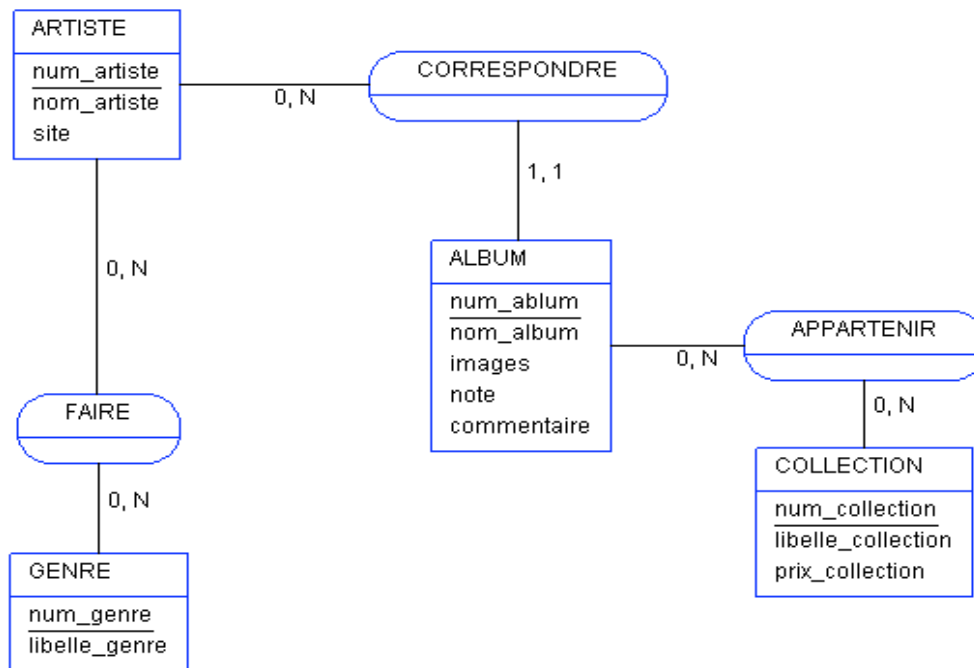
ARTISTE
num_artiste
nom_artiste
site

0, N

CORRESPONDRE

1, 1

ALBUM
num_ablum
nom_album
images
note
commentaire

0, N

APPARTENIR

0, N

COLLECTION
num_collection
libelle_collection
prix_collection

0, N

FAIRE

0, N

GENRE
num_genre
libelle_genre